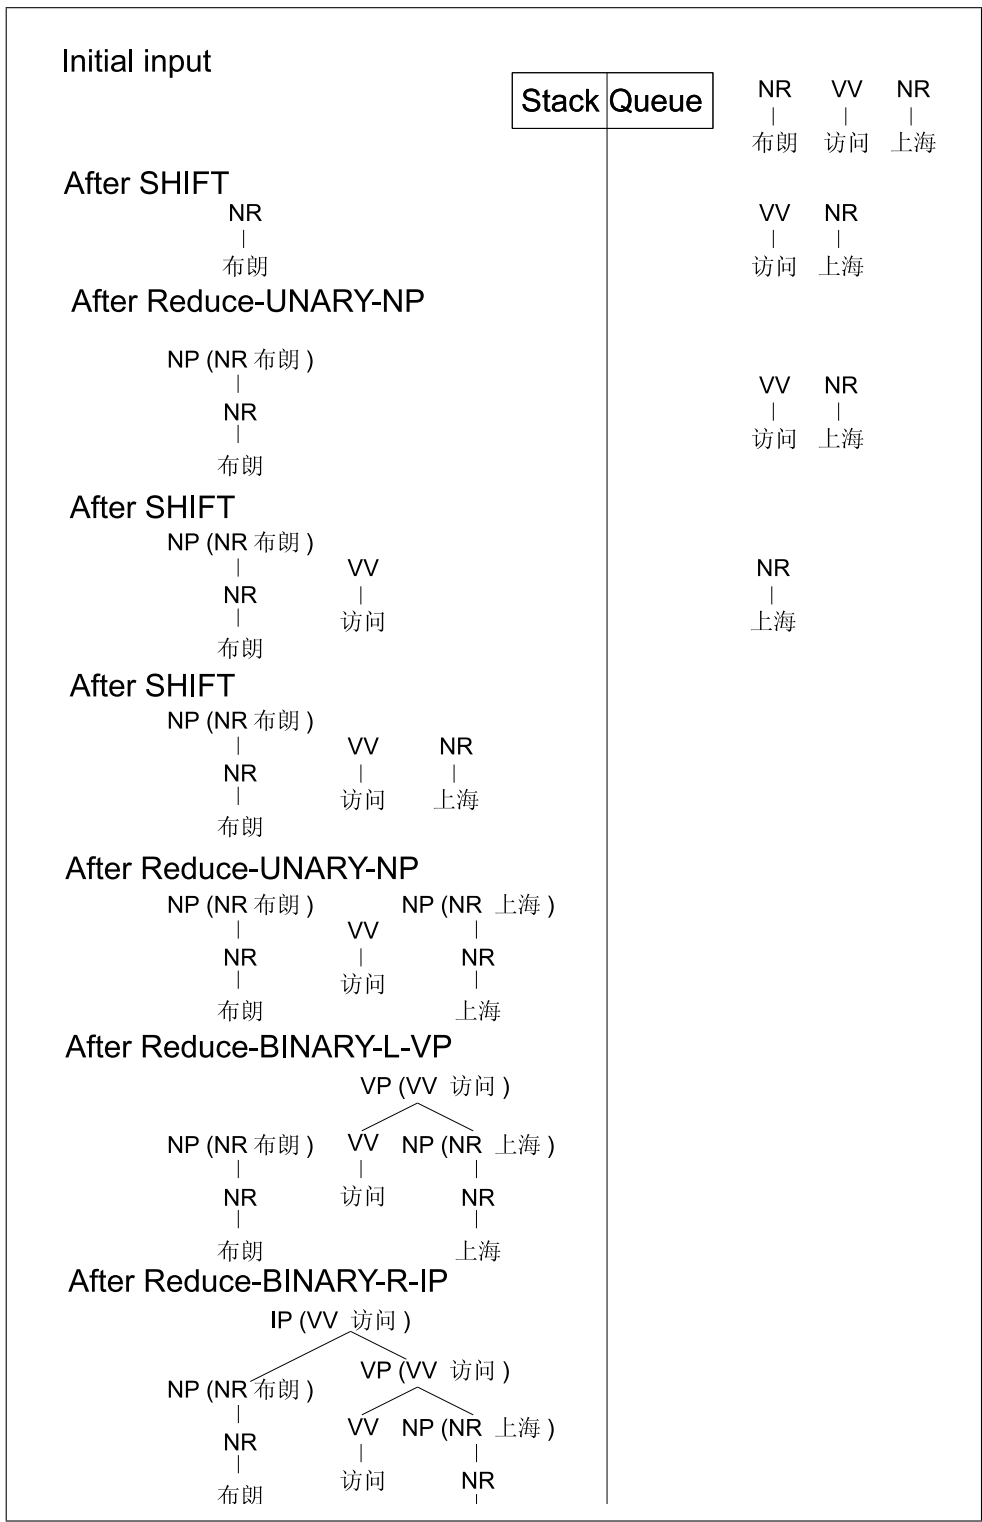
Initial input

| Stack | Queue |
|---|---|

NR VV NR
布朗 访问 上海

After SHIFT
NR
布朗

VV NR
访问 上海

After Reduce-UNARY-NP
NP (NR 布朗 )
NR
布朗

VV NR
访问 上海

After SHIFT
NP (NR 布朗 )
NR
布朗
VV
访问

NR
上海

After SHIFT
NP (NR 布朗 )
NR
布朗
VV
访问
NR
上海

After Reduce-UNARY-NP
NP (NR 布朗 )
NR
布朗
VV
访问
NP (NR 上海 )
NR
上海

After Reduce-BINARY-L-VP
VP (VV 访问 )
NP (NR 布朗 )
NR
布朗
VV
访问
NP (NR 上海 )
NR
上海

After Reduce-BINARY-R-IP
IP (VV 访问 )
NP (NR 布朗 )
NR
布朗
VP (VV 访问 )
VV
访问
NP (NR 上海 )
NR